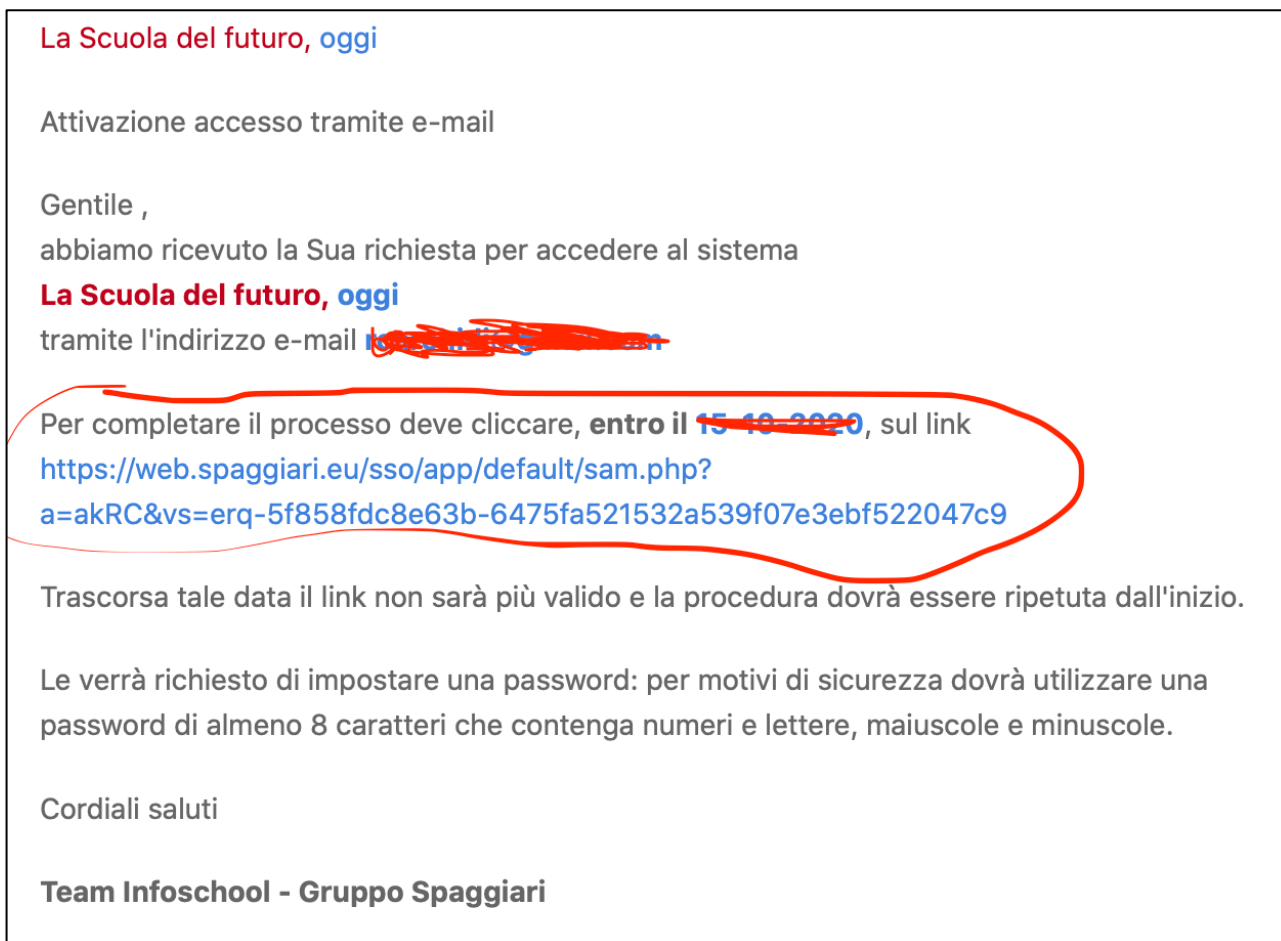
La Scuola del futuro, oggi

Attivazione accesso tramite e-mail

Gentile ,
abbiamo ricevuto la Sua richiesta per accedere al sistema
**La Scuola del futuro, oggi**
tramite l'indirizzo e-mail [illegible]

Per completare il processo deve cliccare, **entro il** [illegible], sul link
https://web.spaggiari.eu/sso/app/default/sam.php?a=akRC&vs=erq-5f858fdc8e63b-6475fa521532a539f07e3ebf522047c9

Trascorsa tale data il link non sarà più valido e la procedura dovrà essere ripetuta dall'inizio.

Le verrà richiesto di impostare una password: per motivi di sicurezza dovrà utilizzare una password di almeno 8 caratteri che contenga numeri e lettere, maiuscole e minuscole.

Cordiali saluti

**Team Infoschool - Gruppo Spaggiari**